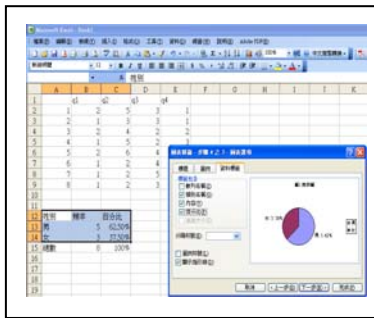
Microsoft Excel - Book1

性別

| | A | B | C | D | E |
|---|---|---|---|---|---|
| 1 | q1 | q2 | q3 | q4 | |
| 2 | 1 | 2 | 5 | 2 | |
| 3 | 2 | 1 | 3 | 1 | |
| 4 | 1 | 2 | 4 | 2 | |
| 5 | 1 | 2 | 5 | 2 | |
| 6 | 2 | 2 | 6 | 4 | |
| 7 | 1 | 1 | 4 | 2 | |
| 8 | 1 | 2 | 5 | 3 | |
| 9 | 1 | 1 | 2 | 3 | |
| 10 | | | | | |
| 11 | | | | | |
| 12 | 性別 | 頻率 | 百分比 | | |
| 13 | 男 | 5 | 62.50% | | |
| 14 | 女 | 3 | 37.50% | | |
| 15 | 總數 | 8 | 100% | | |

圖表精靈 - 步驟 4 之 3 - 圖表選項

標題 | 圖例 | 資料標籤

標籤包含
數列名稱(S)
類別名稱(G)
值(V)
百分比(P)
泡泡大小(B)

分隔符號(E)

圖例符號(K)
顯示指引線(H)

圖 性別

女 37.5%
男 62.5%

取消 | < 上一步(B) | 下一步(N) > | 完成(F)